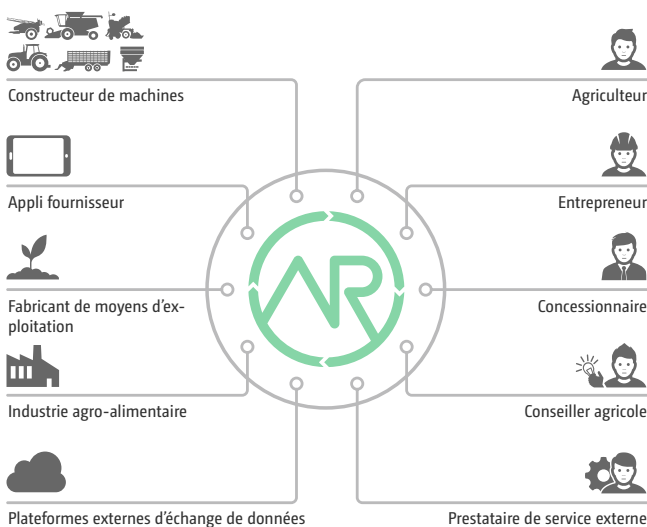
Constructeur de machines

Appli fournisseur

Fabricant de moyens d'exploitation

Industrie agro-alimentaire

Plateformes externes d'échange de données

Agriculteur

Entrepreneur

Concessionnaire

Conseiller agricole

Prestataire de service externe